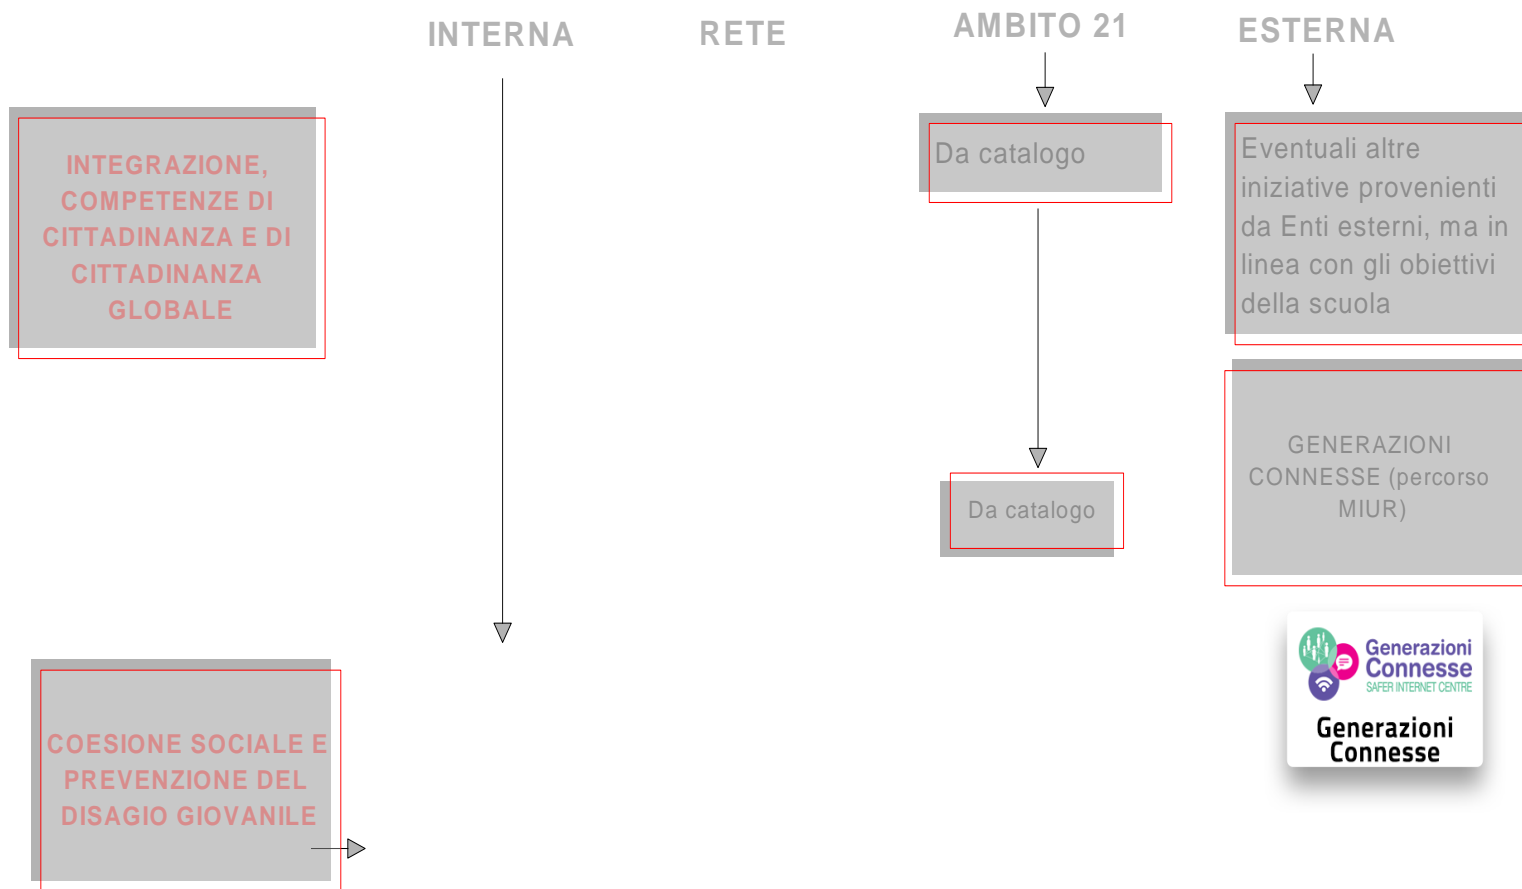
INTERNA

RETE

AMBITO 21

ESTERNA

INTEGRAZIONE, COMPETENZE DI CITTADINANZA E DI CITTADINANZA GLOBALE

Da catalogo

Eventuali altre iniziative provenienti da Enti esterni, ma in linea con gli obiettivi della scuola

GENERAZIONI CONNESSE (percorso MIUR)

Da catalogo

Generazioni Connesse SAFER INTERNET CENTRE

Generazioni Connesse

COESIONE SOCIALE E PREVENZIONE DEL DISAGIO GIOVANILE